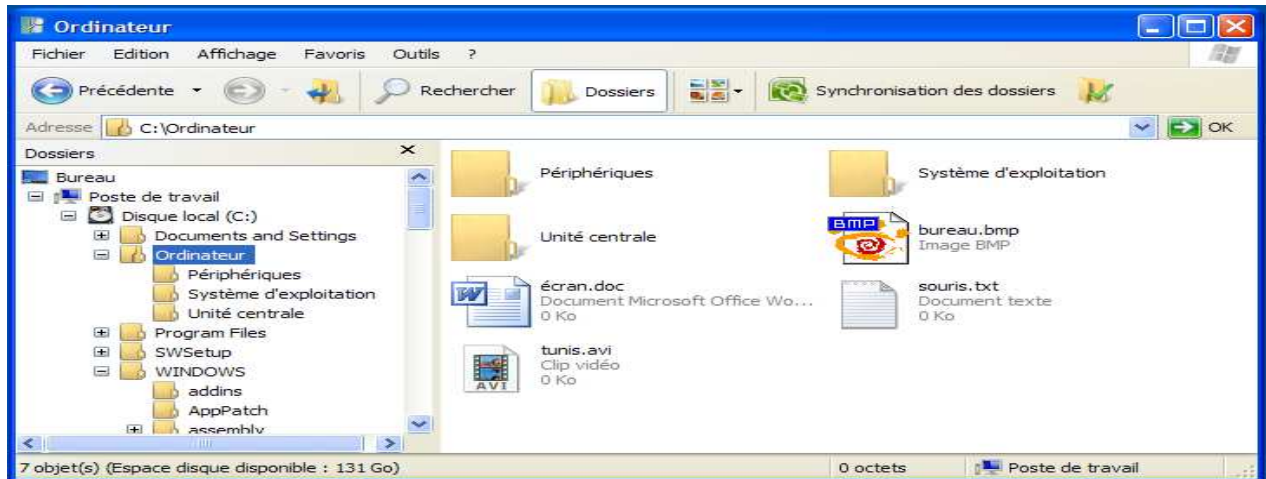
Ordinateur

Fichier Edition Affichage Favoris Outils ?

Précédente Rechercher Dossiers Synchronisation des dossiers

Adresse C:\Ordinateur OK

Dossiers

Bureau
Poste de travail
Disque local (C:)
Documents and Settings
Ordinateur
Périphériques
Système d'exploitation
Unité centrale
Program Files
SWSetup
WINDOWS
addins
AppPatch
assembly

Périphériques

Système d'exploitation

Unité centrale

BMP
bureau.bmp
Image BMP

écran.doc
Document Microsoft Office Wo...
0 Ko

souris.txt
Document texte
0 Ko

AVI
tunis.avi
Clip vidéo
0 Ko

7 objet(s) (Espace disque disponible : 131 Go) 0 octets Poste de travail